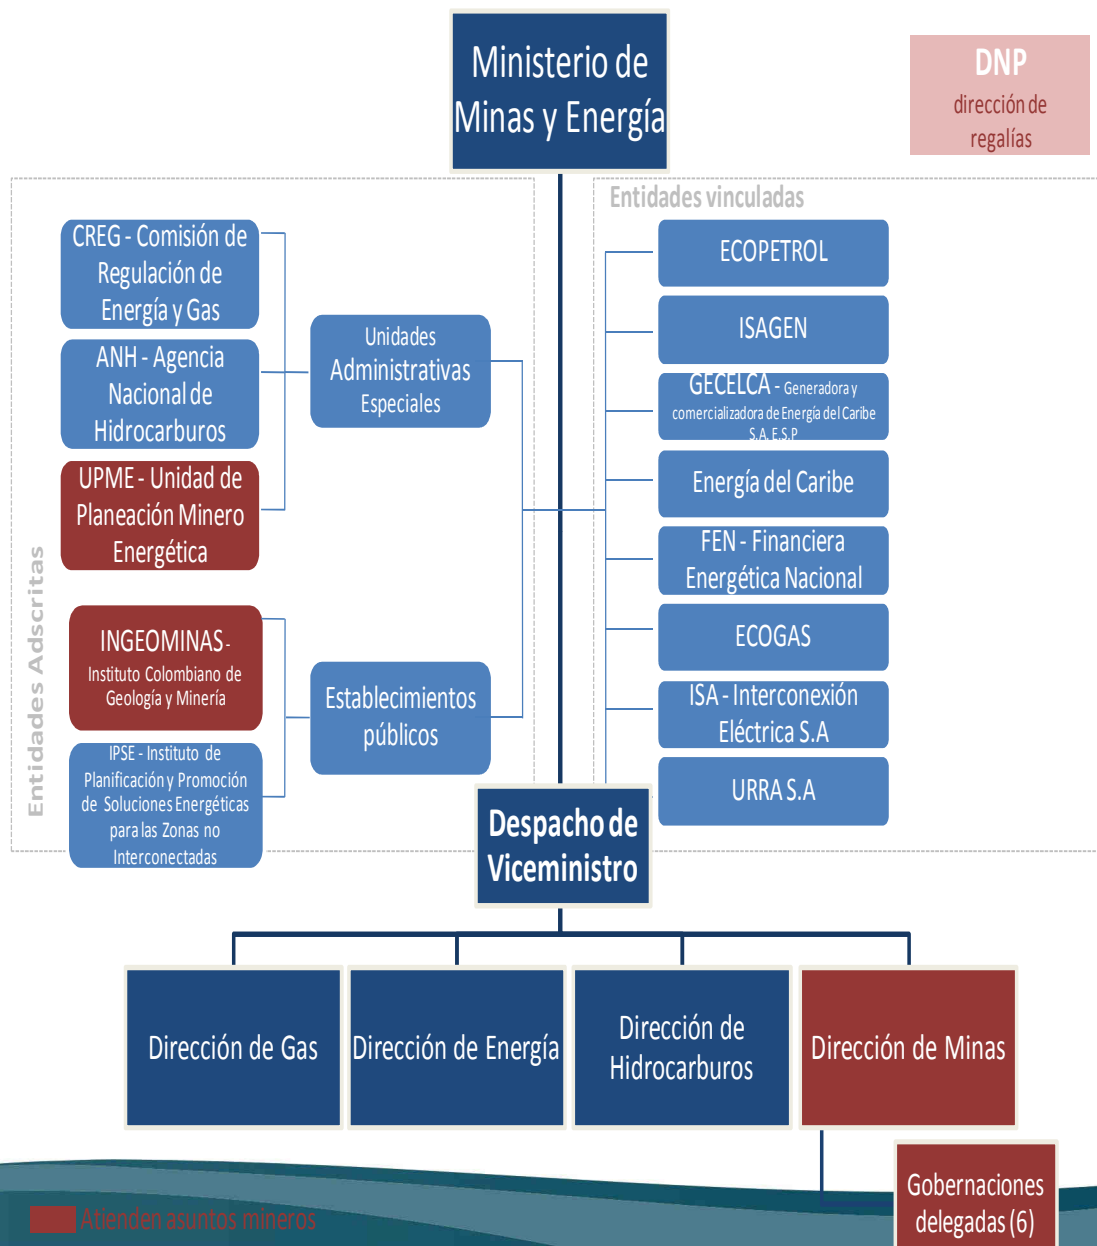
Ministerio de Minas y Energía

DNP
dirección de regalías

Entidades vinculadas

Entidades Adscritas

CREG - Comisión de Regulación de Energía y Gas

ANH - Agencia Nacional de Hidrocarburos

UPME - Unidad de Planeación Minero Energética

Unidades Administrativas Especiales

INGEOMINAS - Instituto Colombiano de Geología y Minería

IPSE - Instituto de Planificación y Promoción de Soluciones Energéticas para las Zonas no Interconectadas

Establecimientos públicos

ECOPETROL

ISAGEN

GECELCA - Generadora y comercializadora de Energía del Caribe S.A. E.S.P

Energía del Caribe

FEN - Financiera Energética Nacional

ECOGAS

ISA - Interconexión Eléctrica S.A

URRA S.A

Despacho de Viceministro

Dirección de Gas

Dirección de Energía

Dirección de Hidrocarburos

Dirección de Minas

Gobernaciones delegadas (6)

Atienden asuntos mineros